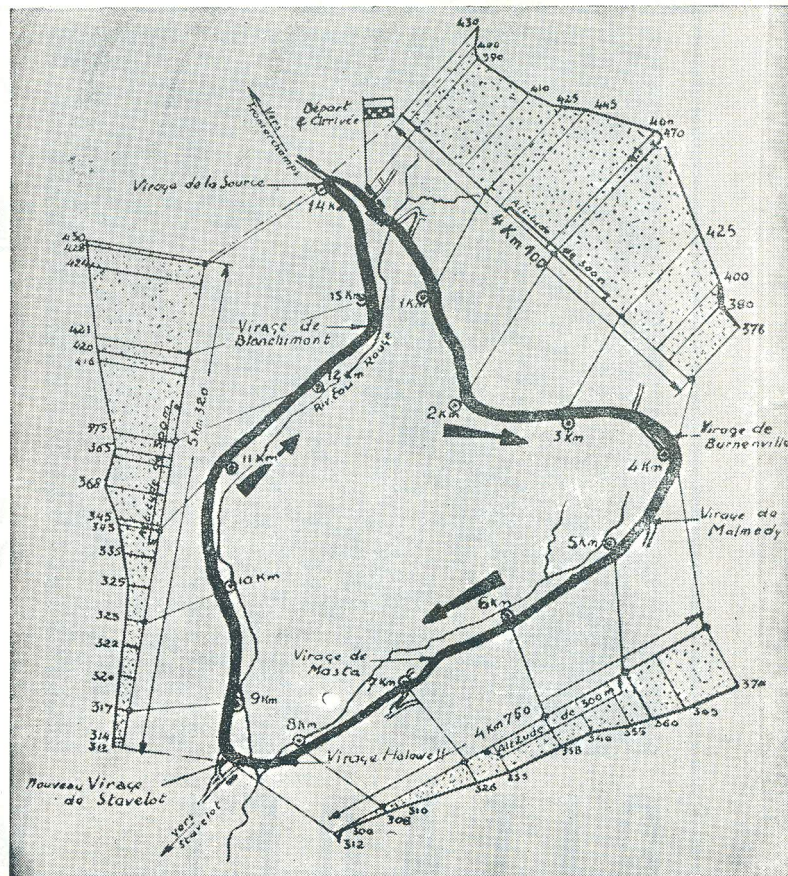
Vers Francorchamps
Départ & Arrivée
Virage de la Source
14 Km
430
428
424
15 Km
Virage de Blanchimont
421
420
416
12 Km
Ruisseau Rouge
375
365
368
345
345
335
325
325
322
324
317
314
312
Altitudes de 500 m
5 Km 320
11 Km
10 Km
9 Km
8 Km
Nouveau Virage de Stavelot
Vers Stavelot
Virage Holowell
Virage de Masta
7 Km
6 Km
5 Km
4 Km
Virage de Malmedy
Virage de Burnenville
3 Km
2 Km
1 Km
4 Km 100
Altitudes de 500 m
430
400
390
410
425
445
470
425
400
380
376
4 Km 750
Altitudes de 500 m
300
308
310
312
326
335
338
340
355
360
365
370